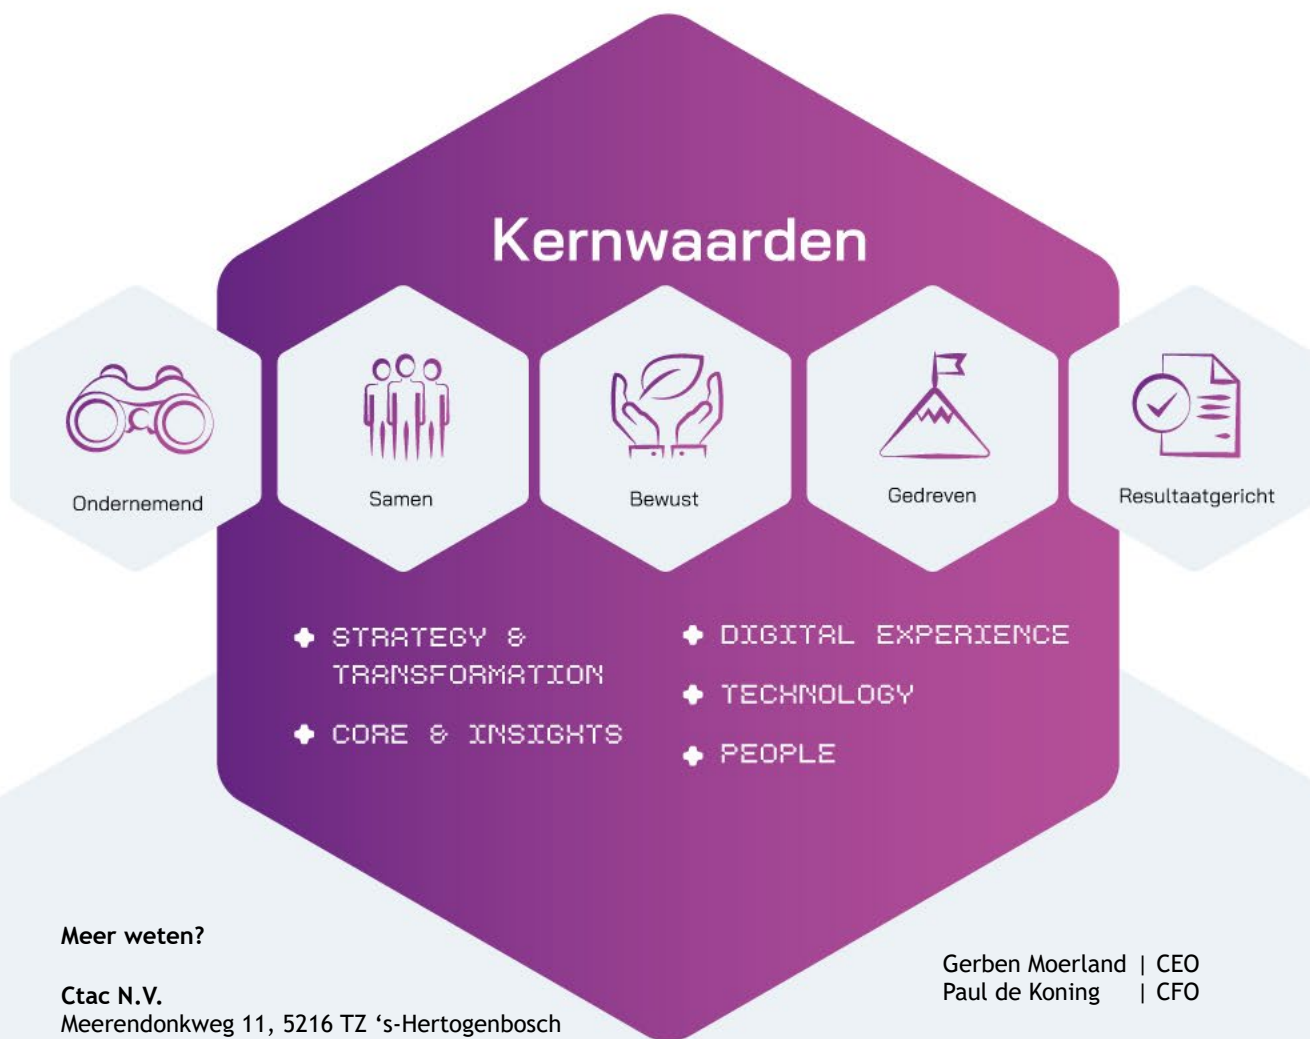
Kernwaarden

Ondernemend

Samen

Bewust

Gedreven

Resultaatgericht

STRATEGY & TRANSFORMATION

CORE & INSIGHTS

DIGITAL EXPERIENCE

TECHNOLOGY

PEOPLE

Meer weten?

Ctac N.V.
Meerendonkweg 11, 5216 TZ ‘s-Hertogenbosch

Gerben Moerland | CEO
Paul de Koning | CFO